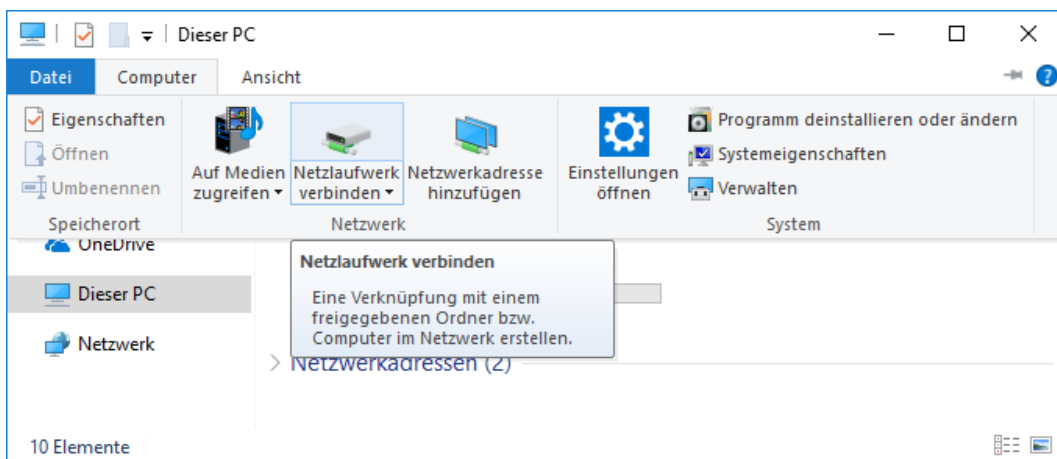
Dieser PC

Datei Computer Ansicht

Eigenschaften
Öffnen
Umbenennen
Speicherort

Auf Medien zugreifen
Netzlaufwerk verbinden
Netzwerkadresse hinzufügen
Netzwerk

Einstellungen öffnen
Programm deinstallieren oder ändern
Systemeigenschaften
Verwalten
System

OneDrive
Dieser PC
Netzwerk

Netzlaufwerk verbinden

Eine Verknüpfung mit einem freigegebenen Ordner bzw. Computer im Netzwerk erstellen.

Netzwerkadressen (2)

10 Elemente